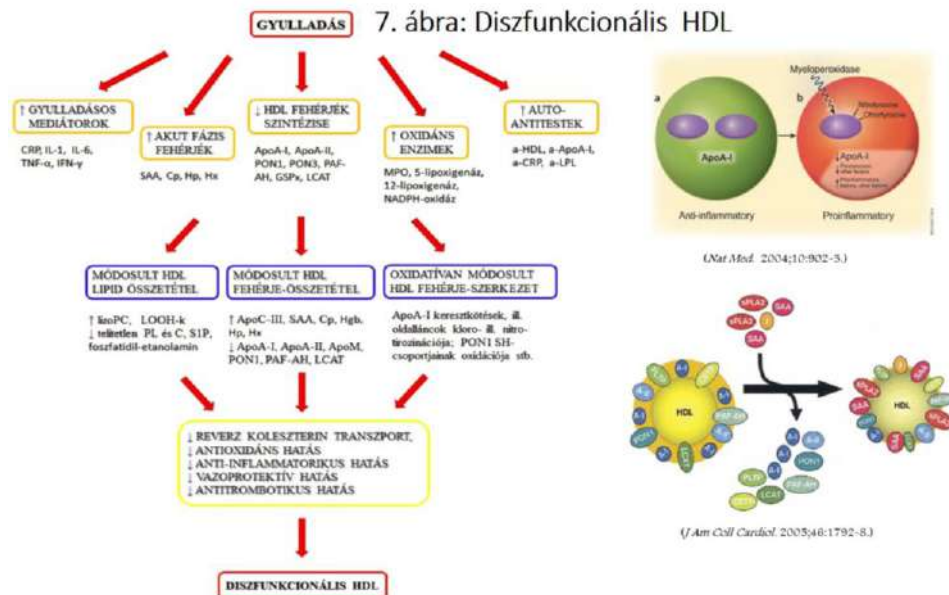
GYULLADÁS

7. ábra: Diszfunkcionális HDL

↑ GYULLADÁSOS MEDIÁTOROK

CRP, IL-1, IL-6, TNF-α, IFN-γ

↑ AKUT FÁZIS FEHÉRJÉK

SAA, Cp, Hp, Hx

↓ HDL FEHÉRJÉK SZINTÉZISE

ApoA-I, ApoA-II, PON1, PON3, PAF-AH, GSPx, LCAT

↑ OXIDÁNS ENZIMEK

MPO, 5-lipoxigenáz, 12-lipoxigenáz, NADPH-oxidáz

↑ AUTO-ANTITESTEK

a-HDL, a-ApoA-I, a-CRP, a-LPL

MÓDOSULT HDL LIPID ÖSSZETÉTEL

↑ lizoPC, LOOH-k
↓ telítetlen PL és C, S1P, foszfatidil-etanolamin

MÓDOSULT HDL FEHÉRJE-ÖSSZETÉTEL

↑ ApoC-III, SAA, Cp, Hgb, Hp, Hx
↓ ApoA-I, ApoA-II, ApoM, PON1, PAF-AH, LCAT

OXIDATÍVAN MÓDOSULT HDL FEHÉRJE-SZERKEZET

ApoA-I keresztkötések, ill. oldalláncok kloro- ill. nitro-tirozinációja; PON1 SH-csoportjainak oxidációja stb.

↓ REVERZ KOLESZTERIN TRANSZPORT,
↓ ANTIOXIDÁNS HATÁS
↓ ANTI-INFLAMMATORIKUS HATÁS
↓ VAZOPROTEKTÍV HATÁS
↓ ANTITROMBOTIKUS HATÁS

DISZFUNKCIONÁLIS HDL

a
b
Myeloperoxidase
ApoA-I
Nitrotyrosine
Chlorotyrosine
↓ApoA-I
Anti-inflammatory
Proinflammatory

(Nat Med. 2004;10:902-3.)

sPLA2
SAA
J
SAA
HDL
A-I
A-II
PLTP
PAF-AH
PON1
LCAT
CETP
HDL
SAA
sPLA2

(J Am Coll Cardiol. 2005;46:1792-8.)